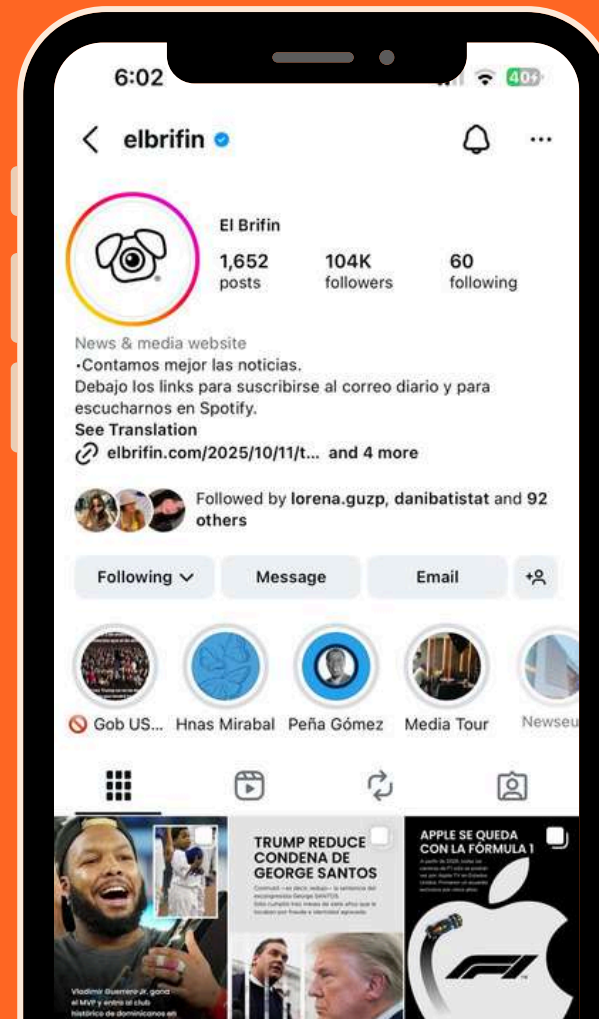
6:02

40

elbrifin

El Brifin

1,652 posts

104K followers

60 following

News & media website
·Contamos mejor las noticias.
Debajo los links para suscribirse al correo diario y para escucharnos en Spotify.
See Translation
elbrifin.com/2025/10/11/t... and 4 more

Followed by lorena.guzp, danibatistat and 92 others

Following

Message

Email

🚫 Gob US...

Hnas Mirabal

Peña Gómez

Media Tour

Newseu

TRUMP REDUCE CONDENA DE GEORGE SANTOS

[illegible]

APPLE SE QUEDA CON LA FÓRMULA 1

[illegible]

Vladimir Guerrero Jr. gana el MVP y entra al club histórico de dominicanos en